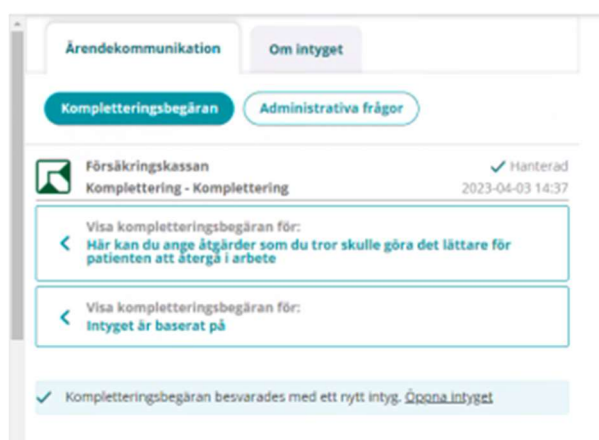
Ärendekommunikation

Om intyget

Kompletteringsbegäran

Administrativa frågor

Försäkringskassan

Komplettering - Komplettering

✓ Hanterad

2023-04-03 14:37

Visa kompletteringsbegäran för:

Här kan du ange åtgärder som du tror skulle göra det lättare för patienten att återgå i arbete

Visa kompletteringsbegäran för:

Intyget är baserat på

✓ Kompletteringsbegäran besvarades med ett nytt intyg. Öppna intyget